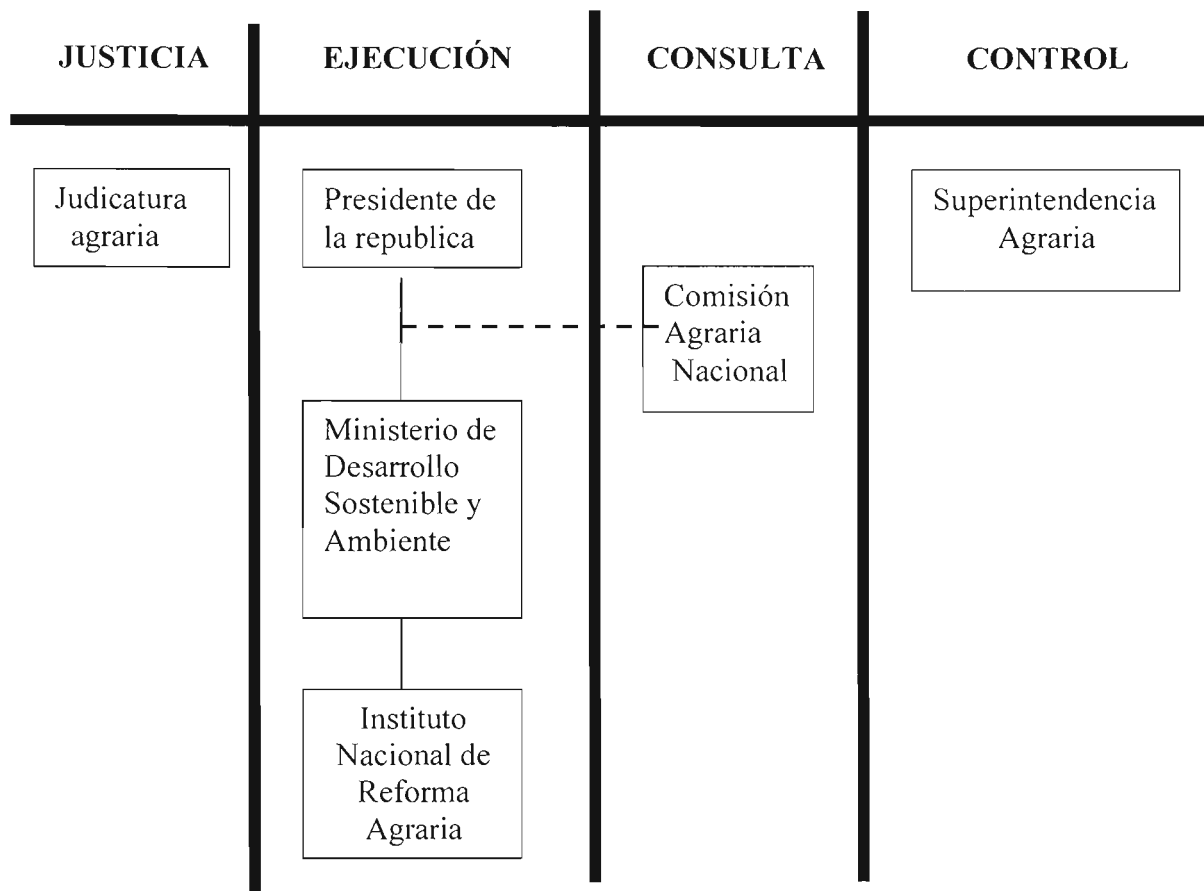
JUSTICIA

EJECUCIÓN

CONSULTA

CONTROL

Judicatura agraria

Presidente de la republica

Ministerio de Desarrollo Sostenible y Ambiente

Instituto Nacional de Reforma Agraria

Comisión Agraria Nacional

Superintendencia Agraria